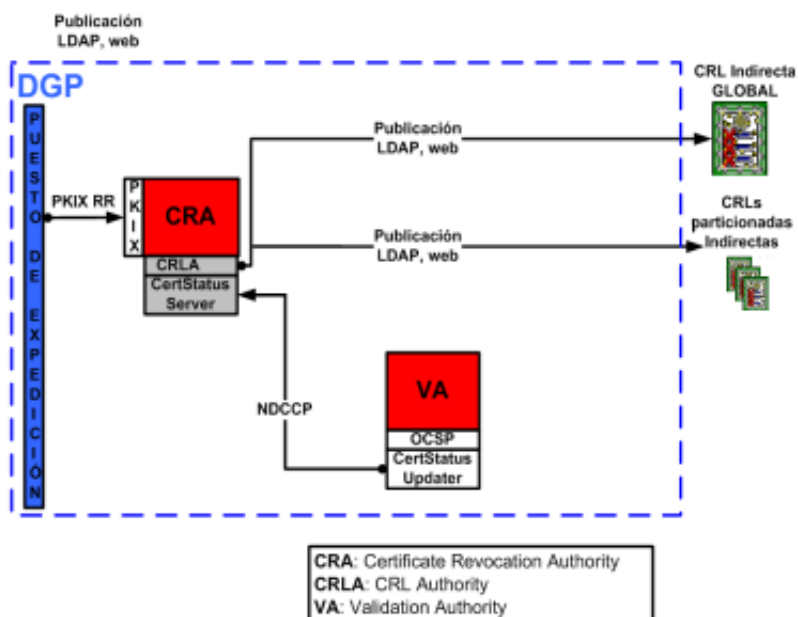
Publicación LDAP, web

DGP

PUESTO DE EXPEDICIÓN

PKIX RR

PKIX

CRA

CRLA

CertStatus Server

Publicación LDAP, web

CRL Indirecta GLOBAL

Publicación LDAP, web

CRLs particionadas Indirectas

NDCCP

VA

OCSP

CertStatus Updater

**CRA**: Certificate Revocation Authority
**CRLA**: CRL Authority
**VA**: Validation Authority